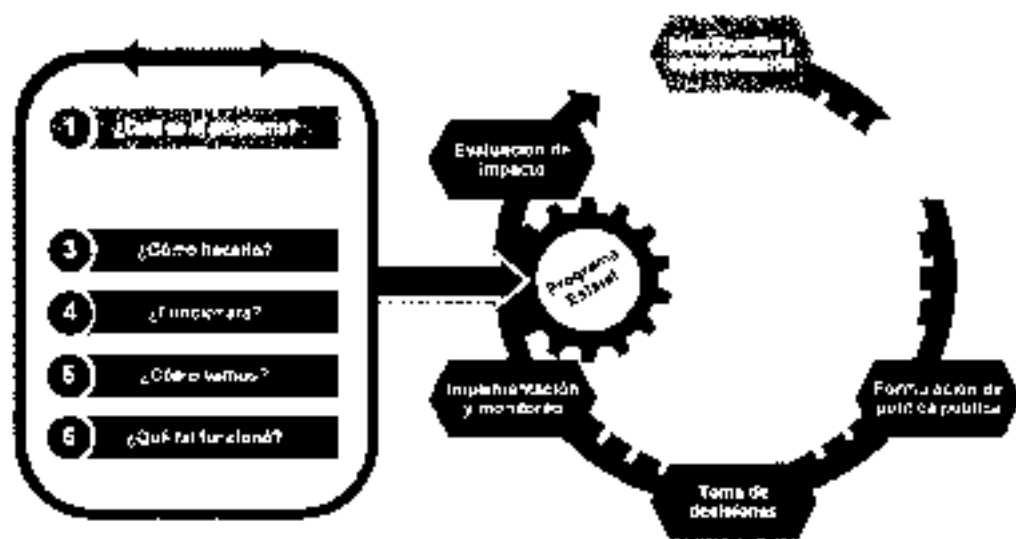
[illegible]

1 ¿Cuál es el problema?

3 ¿Cómo hacerlo?

4 ¿Funcionará?

5 ¿Cómo vamos?

6 ¿Qué tal funcionó?

Evaluación de impacto

Programa Estatal

Implementación y monitoreo

Toma de decisiones

Formulación de política pública